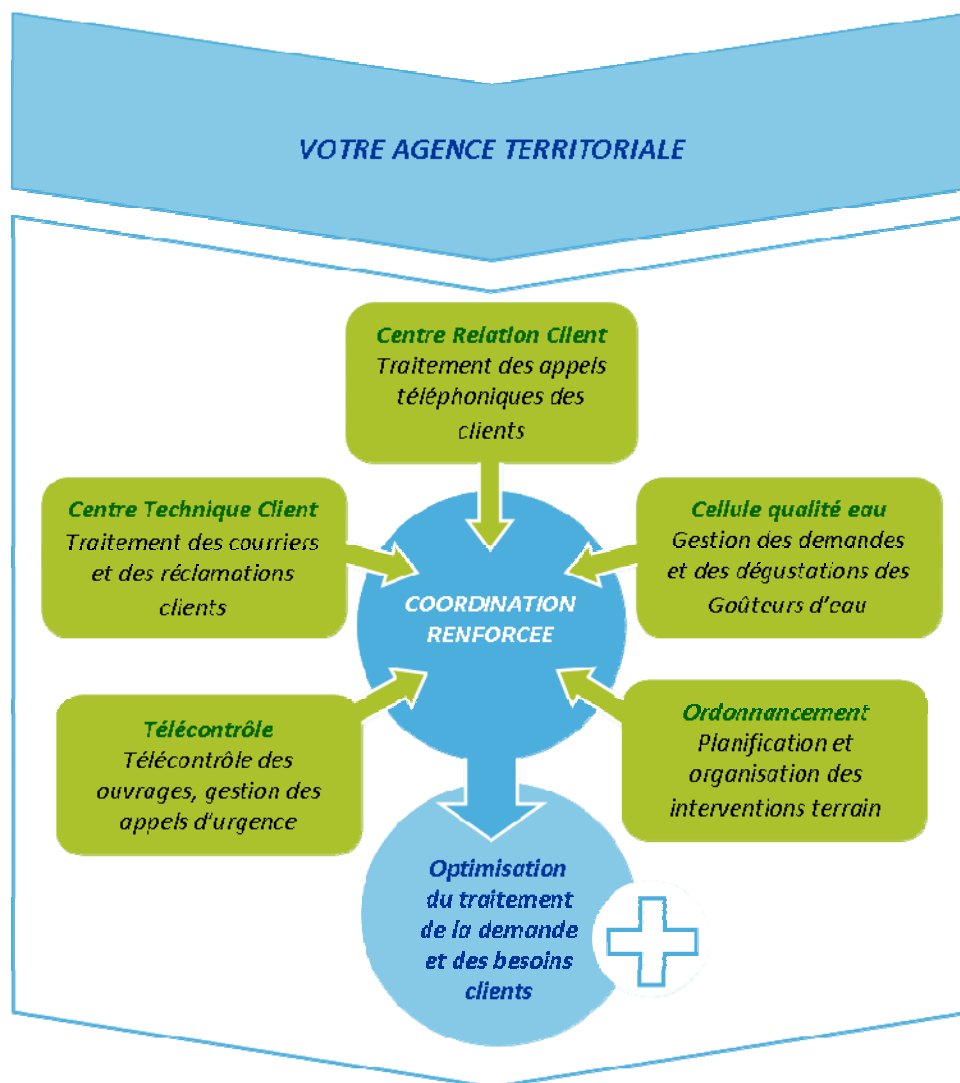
VOTRE AGENCE TERRITORIALE

Centre Relation Client
Traitement des appels téléphoniques des clients

Centre Technique Client
Traitement des courriers et des réclamations clients

Cellule qualité eau
Gestion des demandes et des dégustations des Goûteurs d'eau

COORDINATION RENFORCEE

Télécontrôle
Télécontrôle des ouvrages, gestion des appels d'urgence

Ordonnancement
Planification et organisation des interventions terrain

Optimisation du traitement de la demande et des besoins clients